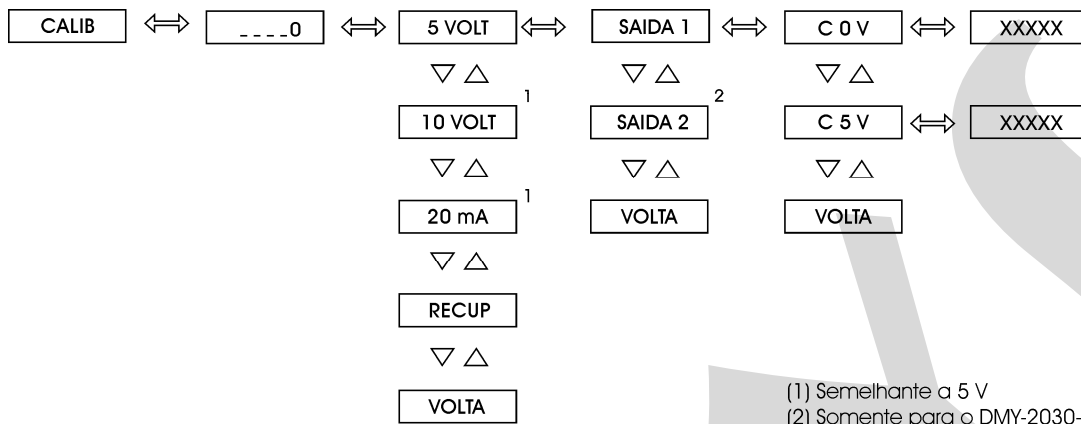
CALIB ⟺ \_ \_ \_ \_ 0 ⟺ 5 VOLT ⟺ SAIDA 1 ⟺ C 0 V ⟺ XXXXX

▽ △ ▽ △ ▽ △

10 VOLT $^1$ SAIDA 2 $^2$ C 5 V ⟺ XXXXX

▽ △ ▽ △ ▽ △

20 mA $^1$ VOLTA VOLTA

▽ △

RECUP

▽ △

VOLTA

(1) Semelhante a 5 V
(2) Somente para o DMY-2030-